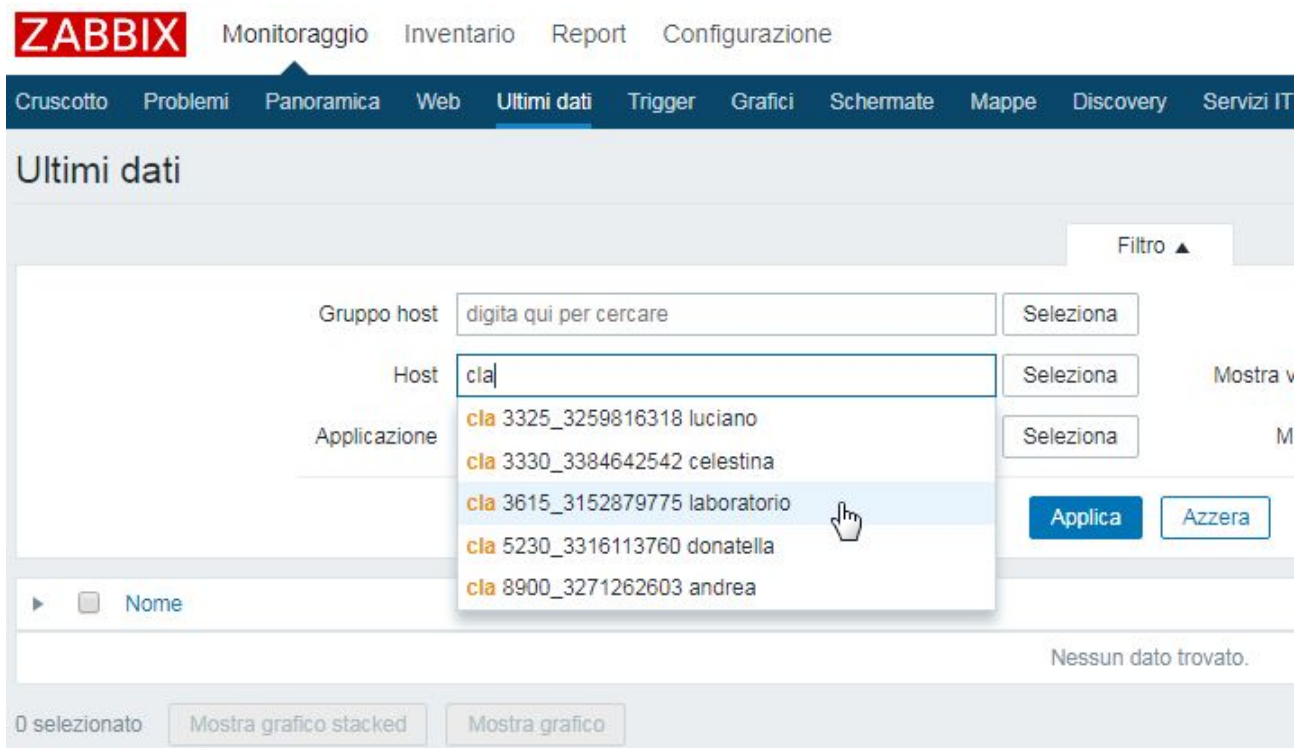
ZABBIX Monitoraggio Inventario Report Configurazione

Cruscotto Problemi Panoramica Web Ultimi dati Trigger Grafici Schermate Mappe Discovery Servizi IT

Ultimi dati

Filtro ▲

Gruppo host digita qui per cercare Seleziona

Host cla Seleziona Mostra v

Applicazione Seleziona M

cla 3325_3259816318 luciano
cla 3330_3384642542 celestina
cla 3615_3152879775 laboratorio
cla 5230_3316113760 donatella
cla 8900_3271262603 andrea

Applica Azzera

Nome

Nessun dato trovato.

0 selezionato Mostra grafico stacked Mostra grafico